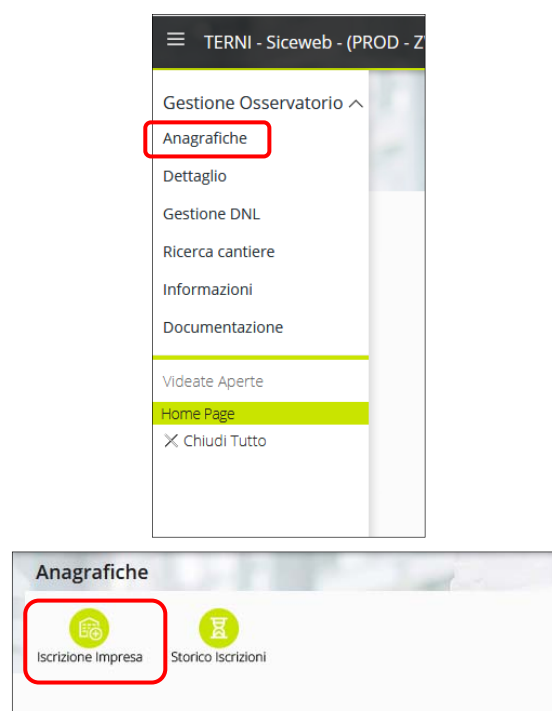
TERNI - Siceweb - (PROD - Z

Gestione Osservatorio

Anagrafiche

Dettaglio

Gestione DNL

Ricerca cantiere

Informazioni

Documentazione

Videate Aperte

Home Page

Chiudi Tutto

Anagrafiche

Iscrizione Impresa

Storico Iscrizioni